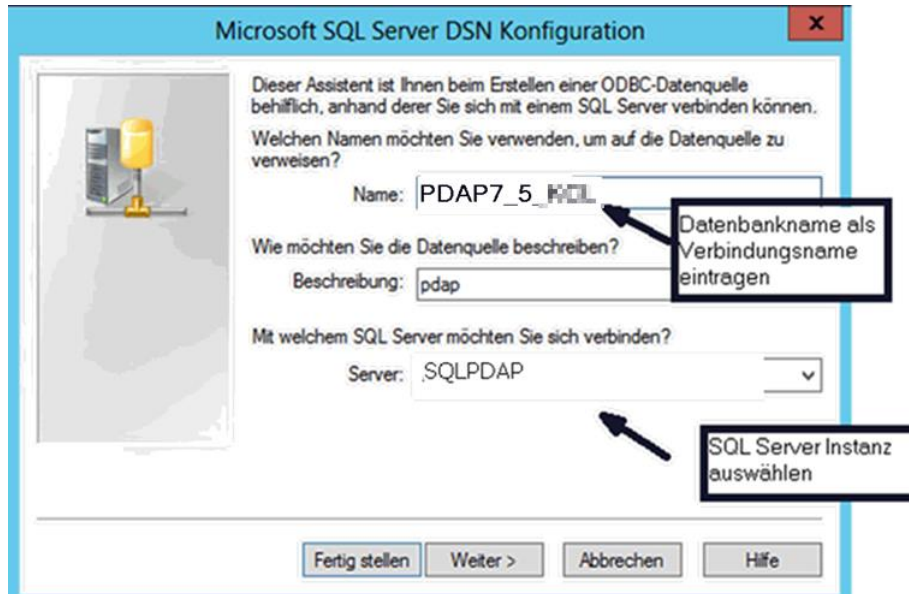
Microsoft SQL Server DSN Konfiguration

x

Dieser Assistent ist Ihnen beim Erstellen einer ODBC-Datenquelle behilflich, anhand derer Sie sich mit einem SQL Server verbinden können.

Welchen Namen möchten Sie verwenden, um auf die Datenquelle zu verweisen?

Name: PDAP7_5_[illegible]

Datenbankname als Verbindungsname eintragen

Wie möchten Sie die Datenquelle beschreiben?

Beschreibung: pdap

Mit welchem SQL Server möchten Sie sich verbinden?

Server: .SQLPDAP

SQL Server Instanz auswählen

Fertig stellen | Weiter > | Abbrechen | Hilfe